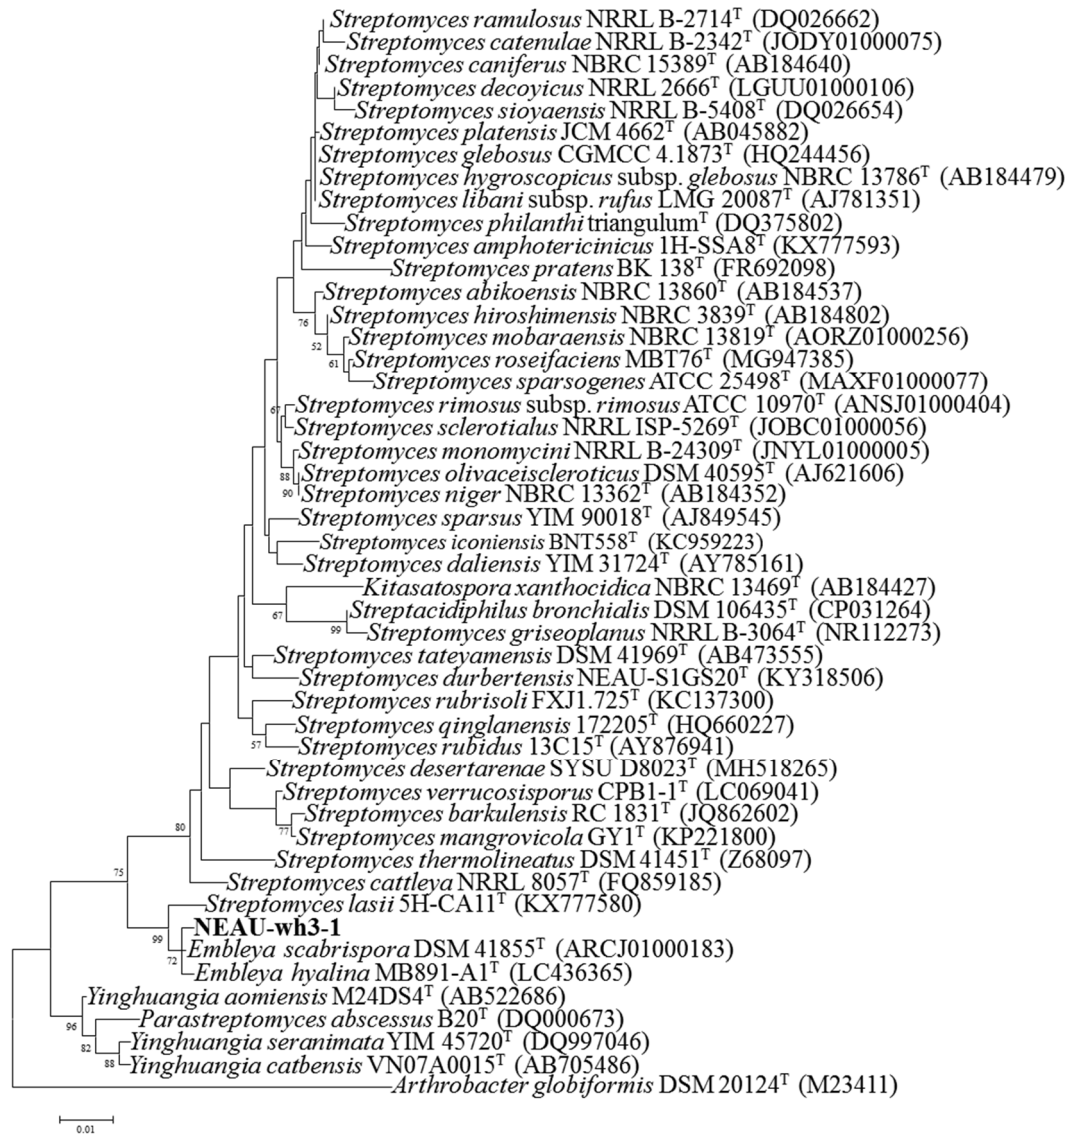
Streptomyces ramulosus NRRL B-2714$^T$ (DQ026662)
Streptomyces catenulae NRRL B-2342$^T$ (JODY01000075)
Streptomyces caniferus NBRC 15389$^T$ (AB184640)
Streptomyces decoyicus NRRL 2666$^T$ (LGUU01000106)
Streptomyces sioyaensis NRRL B-5408$^T$ (DQ026654)
Streptomyces platensis JCM 4662$^T$ (AB045882)
Streptomyces glebosus CGMCC 4.1873$^T$ (HQ244456)
Streptomyces hygroscopicus subsp. glebosus NBRC 13786$^T$ (AB184479)
Streptomyces libani subsp. rufus LMG 20087$^T$ (AJ781351)
Streptomyces philanthi triangulum$^T$ (DQ375802)
Streptomyces amphotericinicus 1H-SSA8$^T$ (KX777593)
Streptomyces pratens BK 138$^T$ (FR692098)
Streptomyces abikoensis NBRC 13860$^T$ (AB184537)
76
Streptomyces hiroshimensis NBRC 3839$^T$ (AB184802)
52
Streptomyces mobaraensis NBRC 13819$^T$ (AORZ01000256)
61
Streptomyces roseifaciens MBT76$^T$ (MG947385)
Streptomyces sparsogenes ATCC 25498$^T$ (MAXF01000077)
67
Streptomyces rimosus subsp. rimosus ATCC 10970$^T$ (ANSJ01000404)
Streptomyces sclerotialus NRRL ISP-5269$^T$ (JOBC01000056)
Streptomyces monomycini NRRL B-24309$^T$ (JNYL01000005)
88
Streptomyces olivaceiscleroticus DSM 40595$^T$ (AJ621606)
90
Streptomyces niger NBRC 13362$^T$ (AB184352)
Streptomyces sparsus YIM 90018$^T$ (AJ849545)
Streptomyces iconiensis BNT558$^T$ (KC959223)
Streptomyces daliensis YIM 31724$^T$ (AY785161)
Kitasatospora xanthocidica NBRC 13469$^T$ (AB184427)
67
Streptacidiphilus bronchialis DSM 106435$^T$ (CP031264)
99
Streptomyces griseoplanus NRRL B-3064$^T$ (NR112273)
Streptomyces tateyamensis DSM 41969$^T$ (AB473555)
Streptomyces durbertensis NEAU-S1GS20$^T$ (KY318506)
Streptomyces rubrisoli FXJ1.725$^T$ (KC137300)
Streptomyces qinglanensis 172205$^T$ (HQ660227)
57
Streptomyces rubidus 13C15$^T$ (AY876941)
Streptomyces desertarenae SYSU D8023$^T$ (MH518265)
Streptomyces verrucosisporus CPB1-1$^T$ (LC069041)
Streptomyces barkulensis RC 1831$^T$ (JQ862602)
77
Streptomyces mangrovicola GY1$^T$ (KP221800)
80
Streptomyces thermolineatus DSM 41451$^T$ (Z68097)
75
Streptomyces cattleya NRRL 8057$^T$ (FQ859185)
Streptomyces lasii 5H-CA11$^T$ (KX777580)
NEAU-wh3-1
99
Embleya scabrispora DSM 41855$^T$ (ARCJ01000183)
72
Embleya hyalina MB891-A1$^T$ (LC436365)
Yinghuangia aomiensis M24DS4$^T$ (AB522686)
96
Parastreptomyces abscessus B20$^T$ (DQ000673)
82
Yinghuangia seranimata YIM 45720$^T$ (DQ997046)
88
Yinghuangia catbensis VN07A0015$^T$ (AB705486)
Arthrobacter globiformis DSM 20124$^T$ (M23411)
0.01